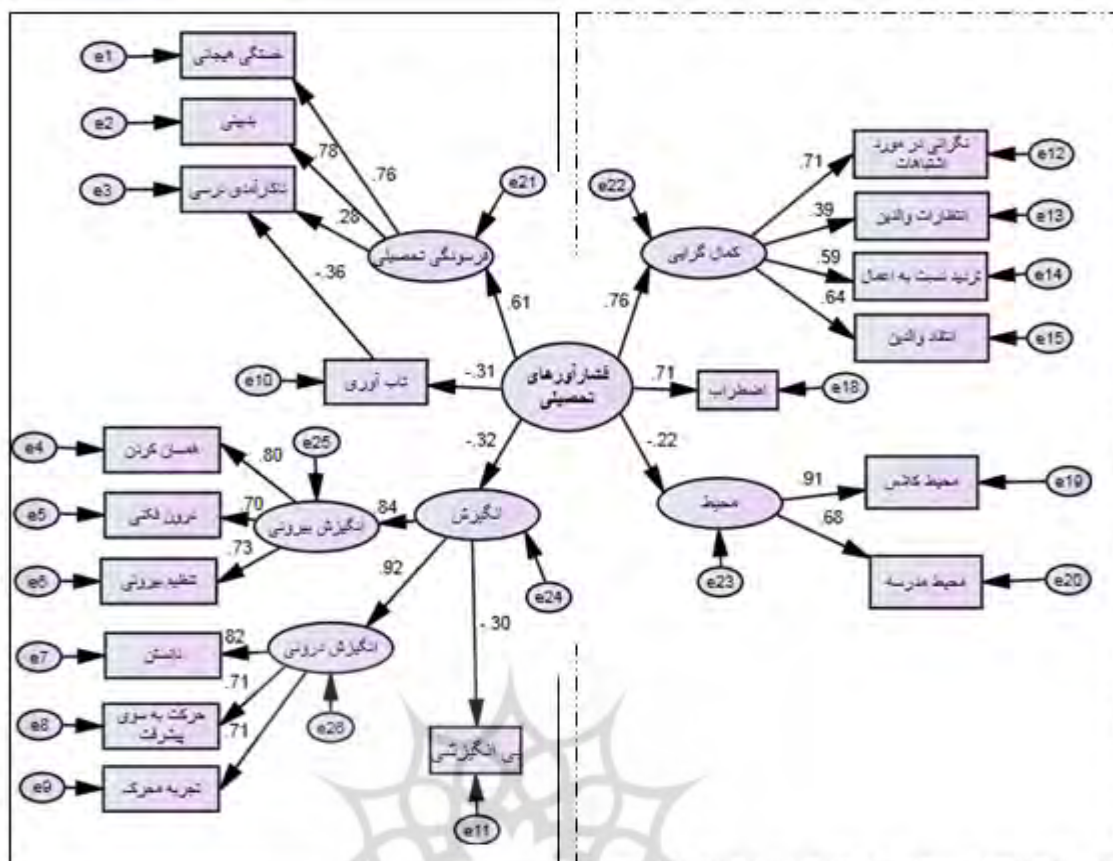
e1
خستگی هیجانی
e2
بدبینی
e3
ناکارآمدی ترسی
.78
.76
.28
e21
فرسودگی تحصیلی
-.36
.61
e10
تاب آوری
-.31
فشارآورهای تحصیلی
e22
کمال گرایی
.76
.71
.39
.59
.64
نگرانی در مورد اشتباهات
e12
انتظارات والدین
e13
تردید نسبت به اعمال
e14
انتقاد والدین
e15
.71
اضطراب
e18
-.22
محیط
.91
.68
محیط کلاس
e19
محیط مدرسه
e20
e23
-.32
انگیزش
e24
e4
همسان کردن
e5
درون فکنی
e6
تنظیم بیرونی
e25
.80
.70
.73
انگیزش بیرونی
.84
.92
-.30
e7
دانستن
e8
حرکت به سوی پیشرفت
e9
تجربه محرک
.82
.71
.71
انگیزش درونی
e26
بی انگیزشی
e11